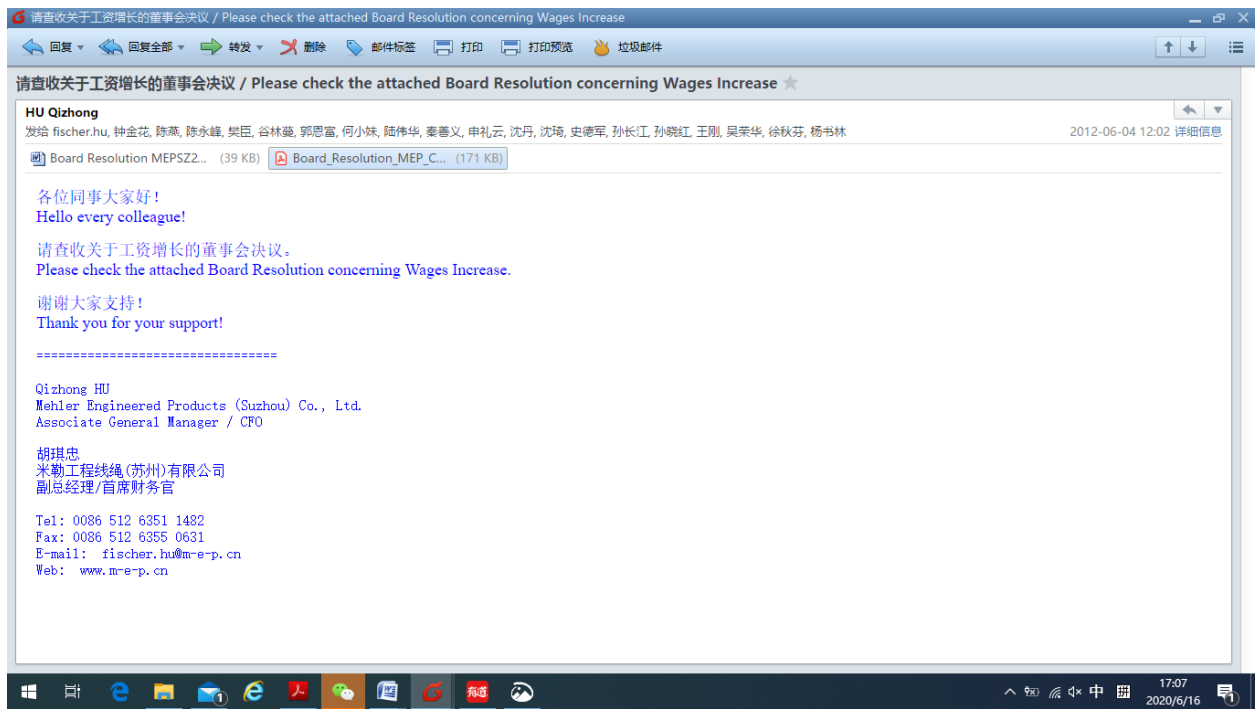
请查收关于工资增长的董事会决议 / Please check the attached Board Resolution concerning Wages Increase

回复 回复全部 转发 删除 邮件标签 打印 打印预览 垃圾邮件

请查收关于工资增长的董事会决议 / Please check the attached Board Resolution concerning Wages Increase

HU Qizhong
发给 fischer.hu, 钟金花, 陈燕, 陈永峰, 樊臣, 谷林蕤, 郭恩富, 何小妹, 陆伟华, 秦善义, 申礼云, 沈丹, 沈琦, 史德军, 孙长江, 孙晓红, 王刚, 吴荣华, 徐秋芬, 杨书林
2012-06-04 12:02 详细信息

Board Resolution MEPSZ2... (39 KB) Board_Resolution_MEP_C... (171 KB)

各位同事大家好！
Hello every colleague!

请查收关于工资增长的董事会决议。
Please check the attached Board Resolution concerning Wages Increase.

谢谢大家支持！
Thank you for your support!

================================

Qizhong HU
Mehler Engineered Products (Suzhou) Co., Ltd.
Associate General Manager / CFO

胡琪忠
米勒工程线绳(苏州)有限公司
副总经理/首席财务官

Tel: 0086 512 6351 1482
Fax: 0086 512 6355 0631
E-mail: fischer.hu@m-e-p.cn
Web: www.m-e-p.cn

中
17:07
2020/6/16